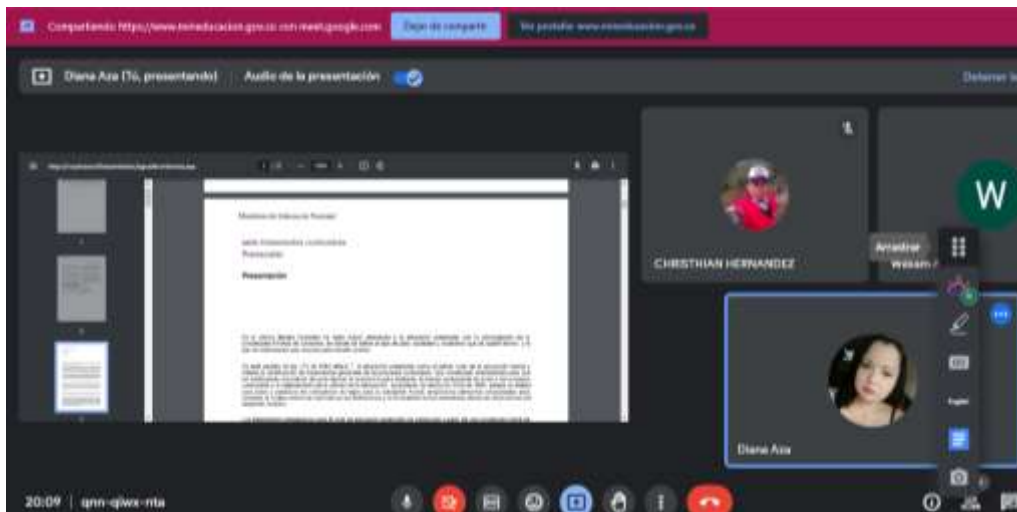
Compartiendo https://www.mineducacion.gov.co con meet.google.com Dejar de compartir Ir a pestaña www.mineducacion.gov.co

Diana Aza (Tú, presentando) Audio de la presentación

Detener

Ministerio de Educación Nacional

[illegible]
Preescolar

Presentación

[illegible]

CHRISTHIAN HERNANDEZ

W

Arrastrar

Wilson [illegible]

Diana Aza

20:09 | qnn-qiwx-nta